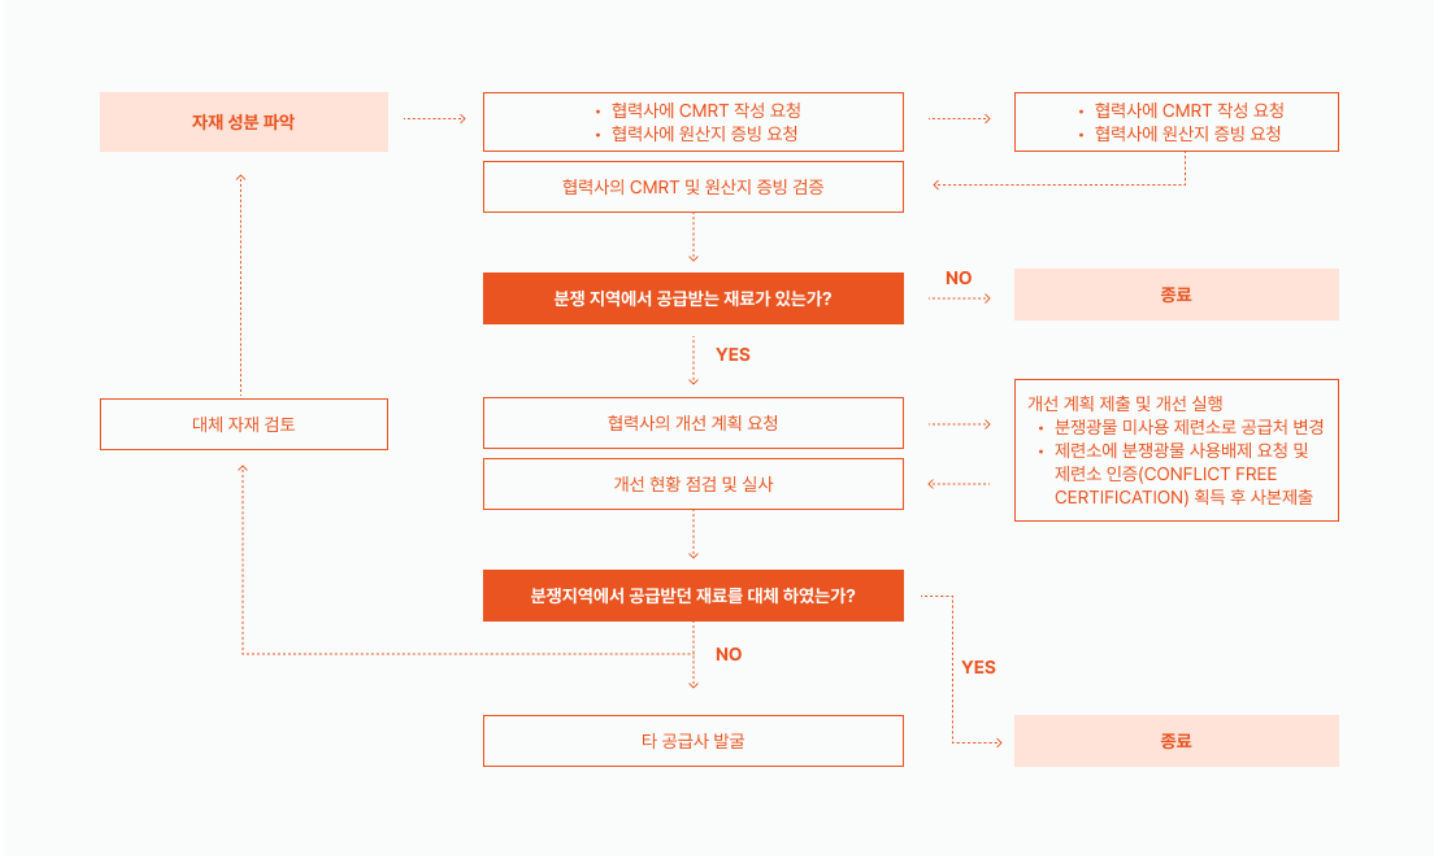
자재 성분 파악

• 협력사에 CMRT 작성 요청
• 협력사에 원산지 증빙 요청

• 협력사에 CMRT 작성 요청
• 협력사에 원산지 증빙 요청

협력사의 CMRT 및 원산지 증빙 검증

분쟁 지역에서 공급받는 재료가 있는가?

NO

종료

YES

대체 자재 검토

협력사의 개선 계획 요청

개선 계획 제출 및 개선 실행
• 분쟁광물 미사용 제련소로 공급처 변경
• 제련소에 분쟁광물 사용배제 요청 및 제련소 인증(CONFLICT FREE CERTIFICATION) 획득 후 사본제출

개선 현황 점검 및 실사

분쟁지역에서 공급받던 재료를 대체 하였는가?

NO

YES

타 공급사 발굴

종료